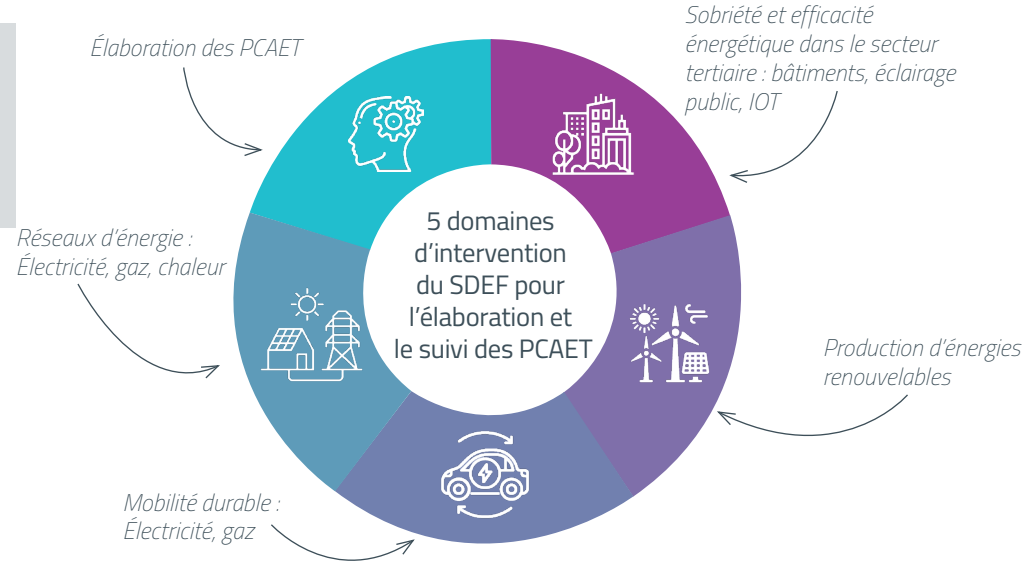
Élaboration des PCAET

Sobriété et efficacité énergétique dans le secteur tertiaire : bâtiments, éclairage public, IOT

Réseaux d'énergie : Électricité, gaz, chaleur

5 domaines d'intervention du SDEF pour l'élaboration et le suivi des PCAET

Production d'énergies renouvelables

Mobilité durable : Électricité, gaz